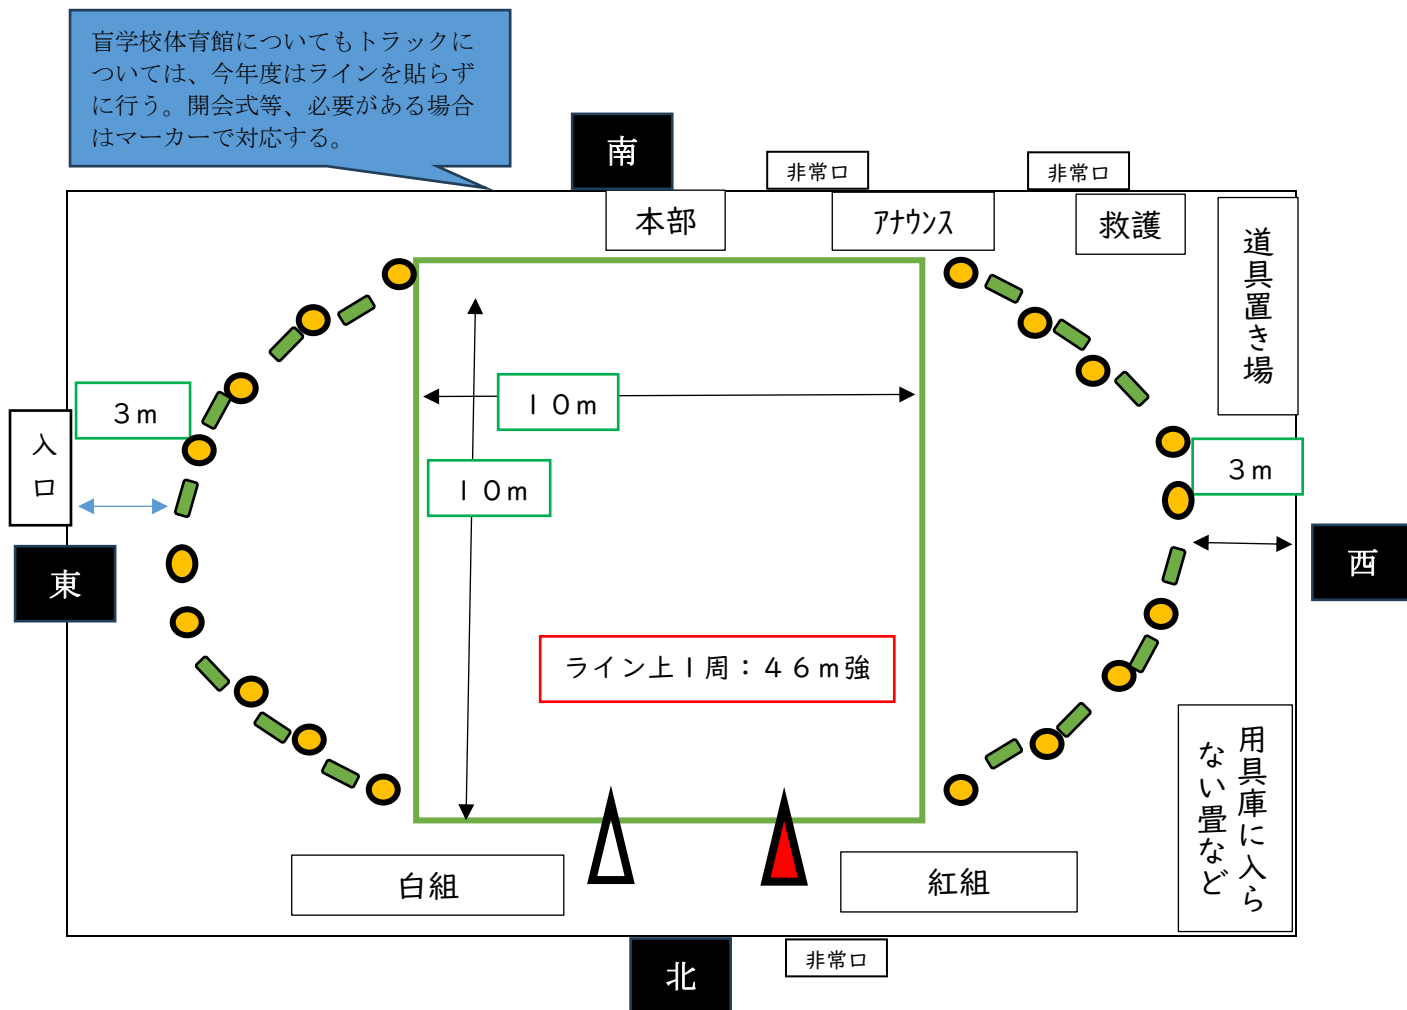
盲学校体育館についてもトラックについては、今年度はラインを貼らずに行う。開会式等、必要がある場合はマーカーで対応する。

南

非常口

非常口

本部

ｱﾅｳﾝｽ

救護

道具置き場

３ｍ

入口

東

１０ｍ

１０ｍ

３ｍ

西

ライン上１周：４６ｍ強

用具庫に入らない畳など

白組

紅組

北

非常口